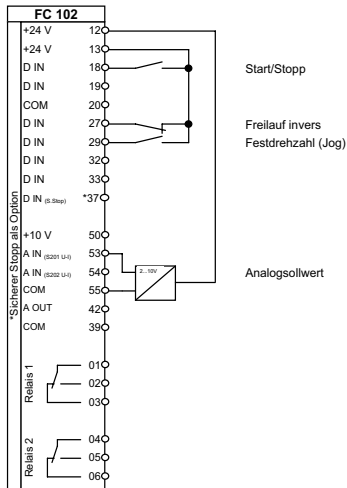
FC 102

+24 V 12
+24 V 13
D IN 18
D IN 19
COM 20
D IN 27
D IN 29
D IN 32
D IN 33
D IN (S.Stop) *37
+10 V 50
A IN (S201 U-I) 53
A IN (S202 U-I) 54
COM 55
A OUT 42
COM 39

*Sicherer Stopp als Option

Relais 1
01
02
03

Relais 2
04
05
06

2...10V

Start/Stopp

Freilauf invers

Festdrehzahl (Jog)

Analogsollwert